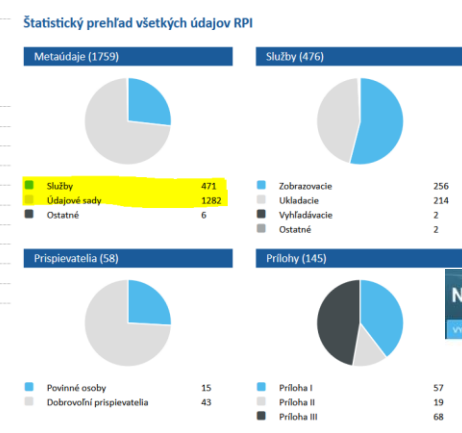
Štatistický prehľad všetkých údajov RPI

Metaúdaje (1759)

| | |
|---|---|
| Služby | 471 |
| Údajové sady | 1282 |
| Ostatné | 6 |

Služby (476)

| | |
|---|---|
| Zobrazovacie | 256 |
| Ukladacie | 214 |
| Vyhľadávacie | 2 |
| Ostatné | 2 |

Prispievatelia (58)

| | |
|---|---|
| Povinné osoby | 15 |
| Dobrovoľní prispievatelia | 43 |

Prílohy (145)

| | |
|---|---|
| Príloha I | 57 |
| Príloha II | 19 |
| Príloha III | 68 |

N
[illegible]